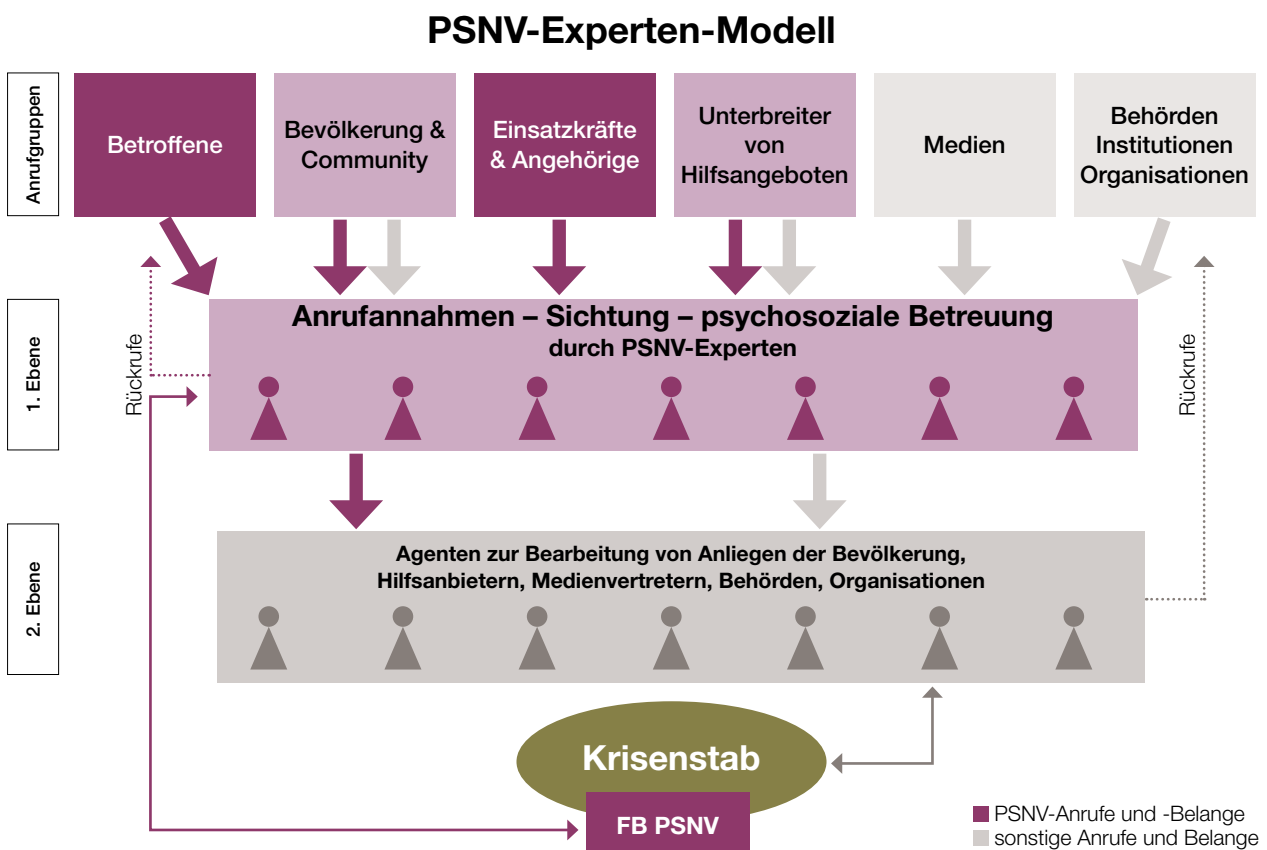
PSNV-Experten-Modell

Anrufgruppen

Betroffene

Bevölkerung & Community

Einsatzkräfte & Angehörige

Unterbreiter von Hilfsangeboten

Medien

Behörden Institutionen Organisationen

1. Ebene

Rückrufe

Anrufannahmen – Sichtung – psychosoziale Betreuung
durch PSNV-Experten

Rückrufe

2. Ebene

Agenten zur Bearbeitung von Anliegen der Bevölkerung, Hilfsanbietern, Medienvertretern, Behörden, Organisationen

Krisenstab

FB PSNV

PSNV-Anrufe und -Belange
sonstige Anrufe und Belange